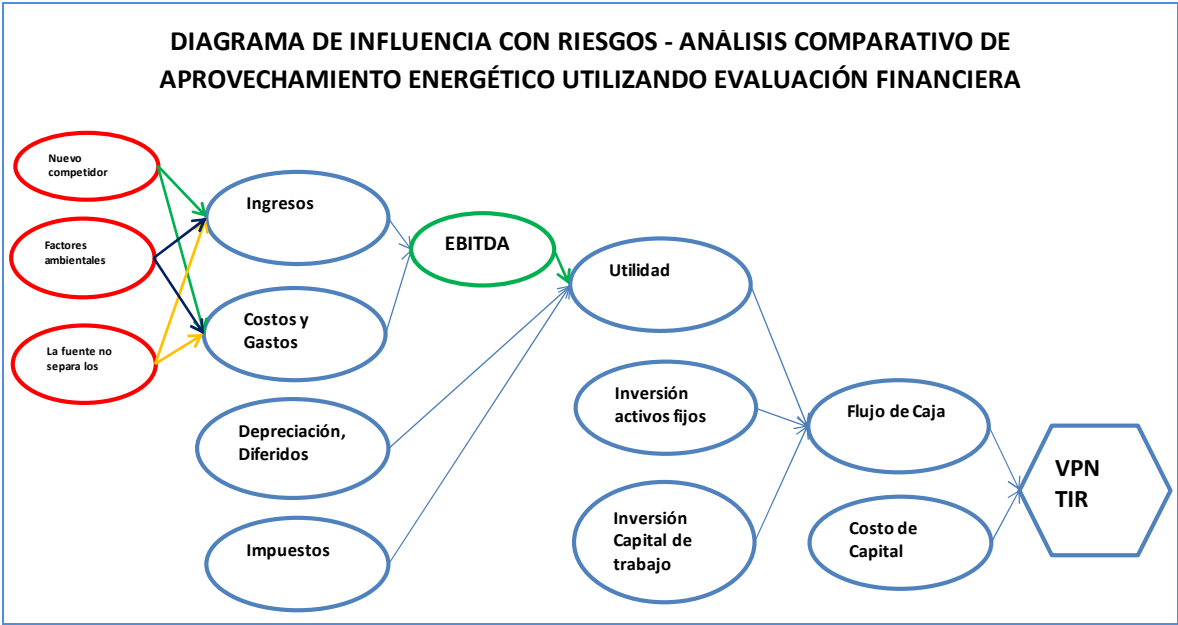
DIAGRAMA DE INFLUENCIA CON RIESGOS - ANÁLISIS COMPARATIVO DE APROVECHAMIENTO ENERGÉTICO UTILIZANDO EVALUACIÓN FINANCIERA

Nuevo competidor

Factores ambientales

La fuente no separa los

Ingresos

Costos y Gastos

Depreciación, Diferidos

Impuestos

EBITDA

Utilidad

Inversión activos fijos

Inversión Capital de trabajo

Flujo de Caja

Costo de Capital

VPN
TIR